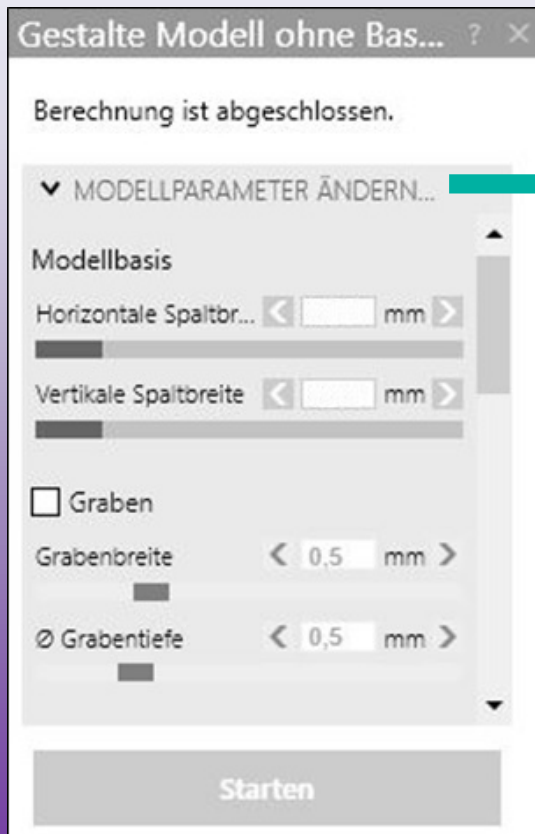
Gestalte Modell ohne Bas... ? ×

Berechnung ist abgeschlossen.

MODELLPARAMETER ÄNDERN...

Modellbasis

Horizontale Spaltbr... < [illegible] mm >

Vertikale Spaltbreite < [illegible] mm >

Graben

Grabenbreite < 0,5 mm >

Ø Grabentiefe < 0,5 mm >

Starten